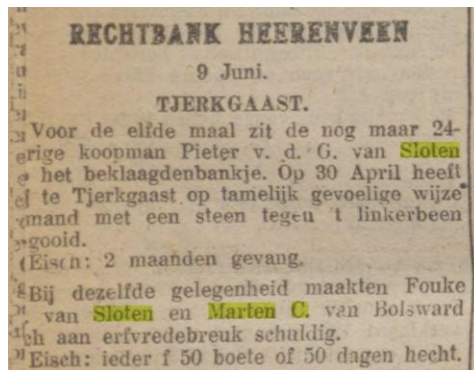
RECHTBANK HEERENVEEN

9 Juni.

TJERKGAAST.

Voor de elfde maal zit de nog maar 24-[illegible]rige koopman Pieter v. d. G. van Sloten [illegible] het beklaagdenbankje. Op 30 April heeft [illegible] te Tjerkgaast op tamelijk gevoelige wijze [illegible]mand met een steen tegen 't linkerbeen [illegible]gooid.

Eisch: 2 maanden gevang.

Bij dezelfde gelegenheid maakten Fouke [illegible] van Sloten en Marten C. van Bolsward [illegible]h aan erfvredebreuk schuldig.

Eisch: ieder f 50 boete of 50 dagen hecht.